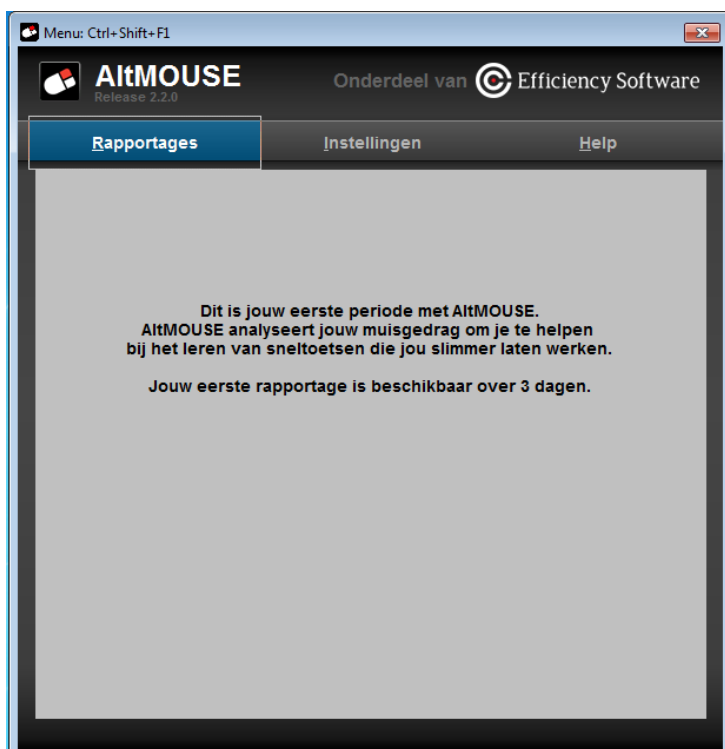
Menu: Ctrl+Shift+F1

AltMOUSE
Release 2.2.0

Onderdeel van Efficiency Software

Rapportages
Instellingen
Help

Dit is jouw eerste periode met AltMOUSE.
AltMOUSE analyseert jouw muisgedrag om je te helpen bij het leren van sneltoetsen die jou slimmer laten werken.

Jouw eerste rapportage is beschikbaar over 3 dagen.